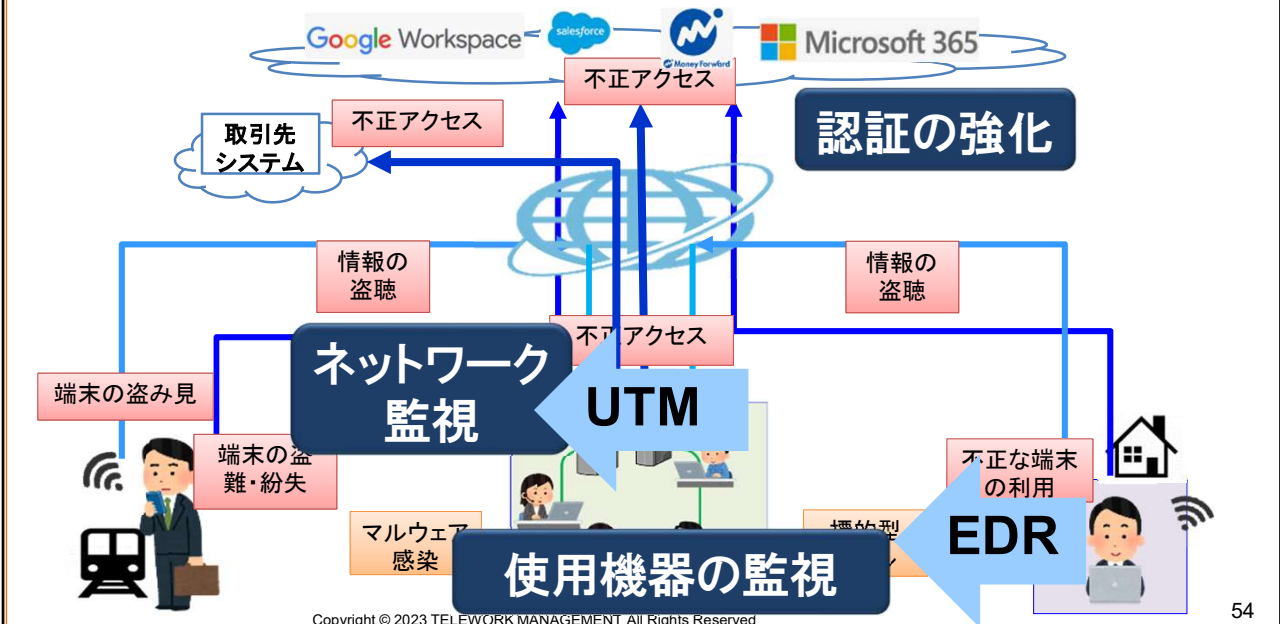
Google Workspace
salesforce
Money Forward
Microsoft 365

不正アクセス

取引先
システム

不正アクセス

認証の強化

情報の
盗聴

情報の
盗聴

不正アクセス

端末の盗み見

ネットワーク
監視

UTM

端末の盗
難・紛失

不正な端末
の利用

マルウェア
感染

標的型

EDR

使用機器の監視

Copyright © 2023 TELEWORK MANAGEMENT All Rights Reserved

54